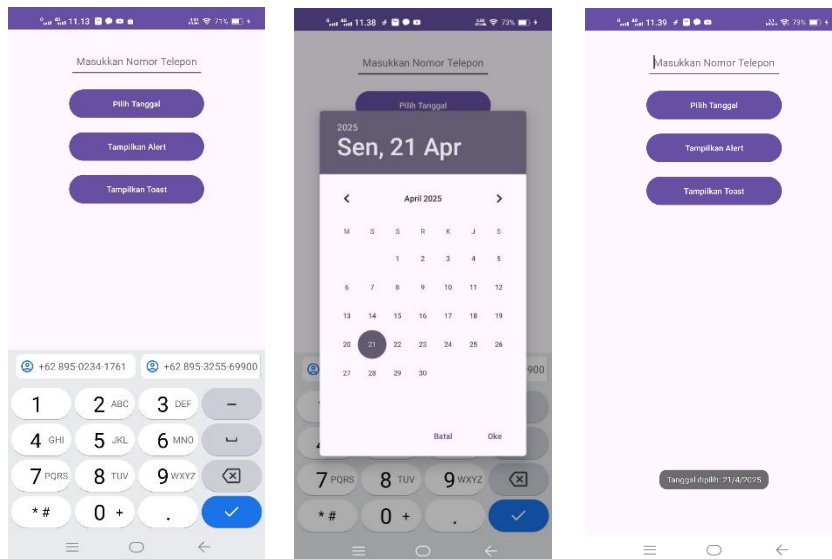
11.13 71%

Masukkan Nomor Telepon

Pilih Tanggal

Tampilkan Alert

Tampilkan Toast

+62 895-0234-1761
+62 895-3255-69900

1
2 ABC
3 DEF
–
4 GHI
5 JKL
6 MNO
7 PQRS
8 TUV
9 WXYZ
* #
0 +
.

11.38 73%

Masukkan Nomor Telepon

Pilih Tanggal

2025
Sen, 21 Apr

April 2025

| M | S | S | R | K | J | S |
|---|---|---|---|---|---|---|
| | | 1 | 2 | 3 | 4 | 5 |
| 6 | 7 | 8 | 9 | 10 | 11 | 12 |
| 13 | 14 | 15 | 16 | 17 | 18 | 19 |
| 20 | 21 | 22 | 23 | 24 | 25 | 26 |
| 27 | 28 | 29 | 30 | | | |

Batal
Oke

900

7 PQRS
8 TUV
9 WXYZ
* #
0 +
.

11.39 73%

Masukkan Nomor Telepon

Pilih Tanggal

Tampilkan Alert

Tampilkan Toast

Tanggal dipilih: 21/4/2025